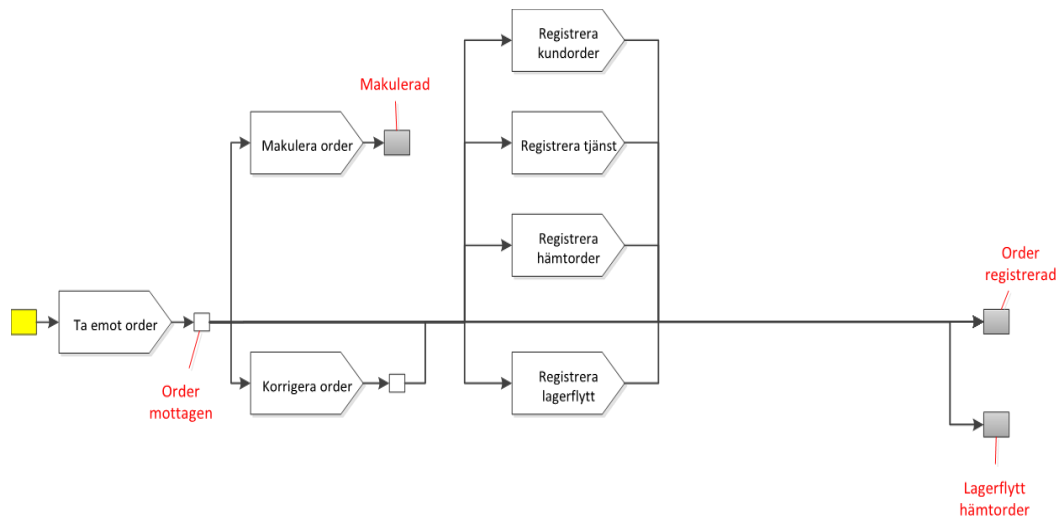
Ta emot order

Order mottagen

Makulera order

Makulerad

Korrigera order

Registrera kundorder

Registrera tjänst

Registrera hämtorder

Registrera lagerflytt

Order registrerad

Lagerflytt hämtorder